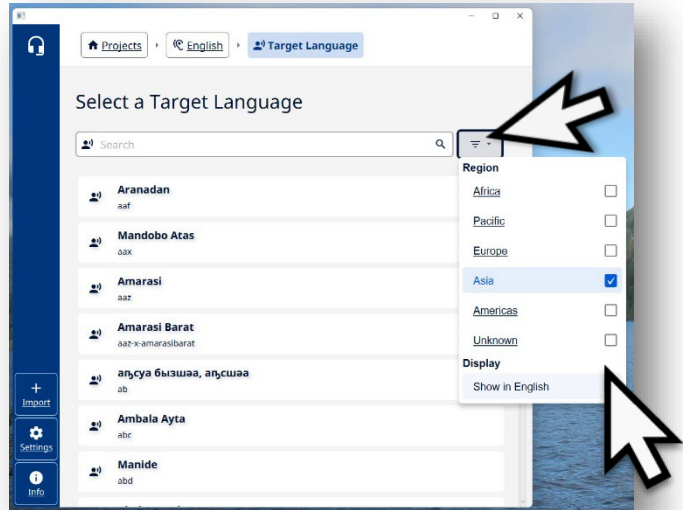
Projects English Target Language

Select a Target Language

Search

Aranadan
aaf

Mandobo Atas
aax

Amarasi
aaz

Amarasi Barat
aaz-x-amarasibarat

аҧсуа бызшәа, аҧсшәа
ab

Ambala Ayta
abc

Manide
abd

Region
Africa
Pacific
Europe
Asia
Americas
Unknown
Display
Show in English

Import
Settings
Info